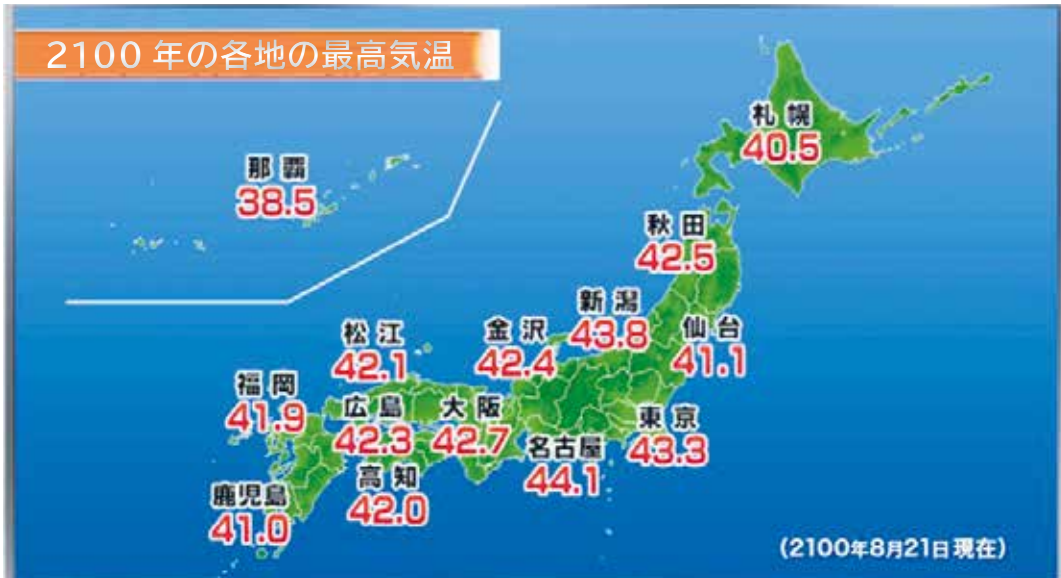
2100 年の各地の最高気温

札幌
40.5

那覇
38.5

秋田
42.5

新潟
43.8

仙台
41.1

金沢
42.4

松江
42.1

福岡
41.9

広島
42.3

大阪
42.7

東京
43.3

名古屋
44.1

高知
42.0

鹿児島
41.0

(2100年8月21日現在)